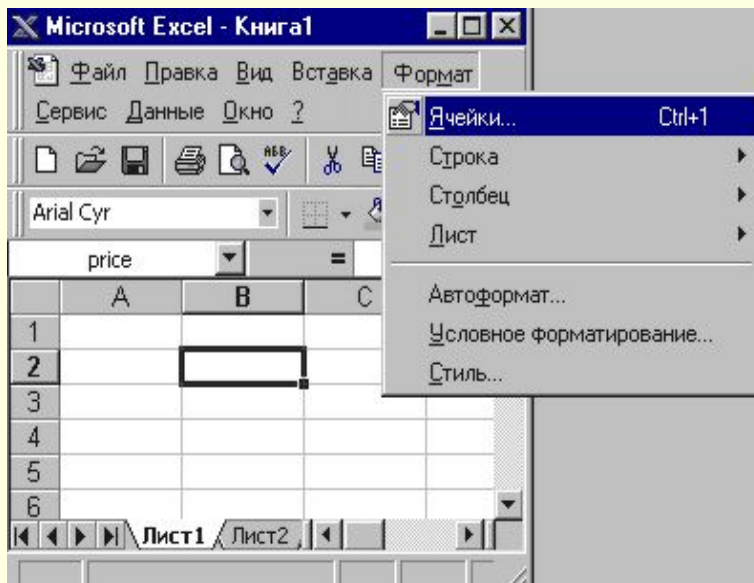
Microsoft Excel - Книга1

Файл Правка Вид Вставка Формат
Сервис Данные Окно ?

Arial Cyr

price =

| | A | B | C |
|---|---|---|---|
| 1 | | | |
| 2 | | | |
| 3 | | | |
| 4 | | | |
| 5 | | | |
| 6 | | | |

Лист1 Лист2

Ячейки... Ctrl+1
Строка
Столбец
Лист
Автоформат...
Условное форматирование...
Стиль...